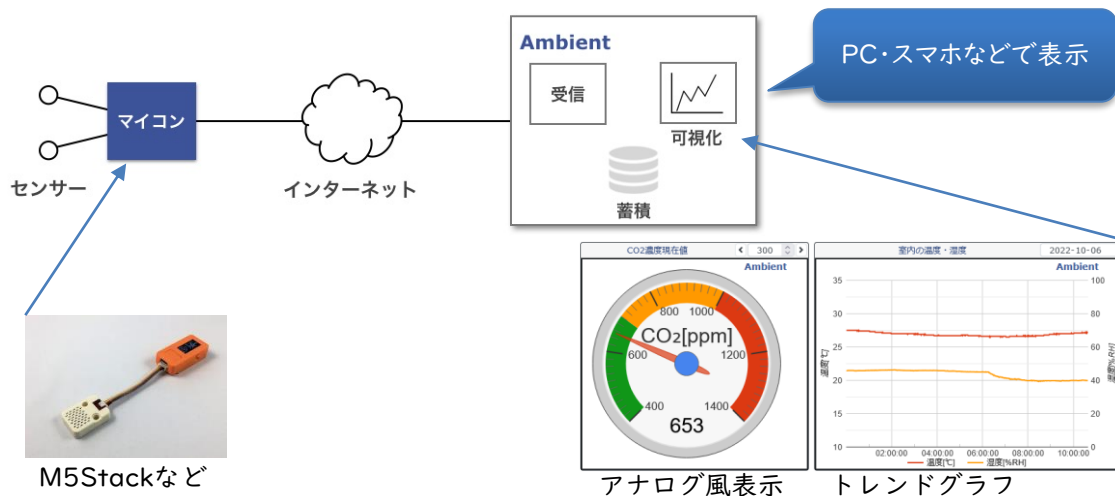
Ambient

受信

可視化

蓄積

PC・スマホなどで表示

マイコン

センサー

インターネット

M5Stackなど

CO2濃度現在値 ‹ 300 ›

Ambient

800 1000

$CO_2$[ppm]

600 1200

400 1400

653

アナログ風表示

室内の温度・湿度 2022-10-06

Ambient

35 30 25 20 15 10

100 80 60 40 20 0

温度[℃]

湿度[%RH]

02:00:00 04:00:00 06:00:00 08:00:00 10:00:00

温度[℃] 湿度[%RH]

トレンドグラフ